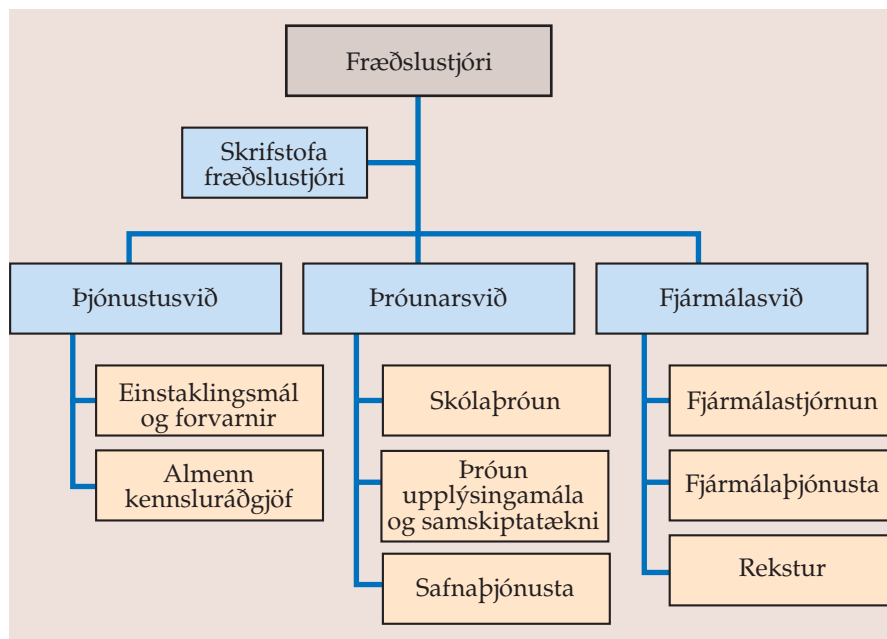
Fræðslustjóri

Skrifstofa fræðslustjóri

Þjónustusvið

Þróunarsvið

Fjármálasvið

Einstaklingsmál og forvarnir

Almenn kennsluráðgjöf

Skólaþróun

Þróun upplýsingamála og samskiptatækni

Safnaþjónusta

Fjármálastjórnun

Fjármálaþjónusta

Rekstur